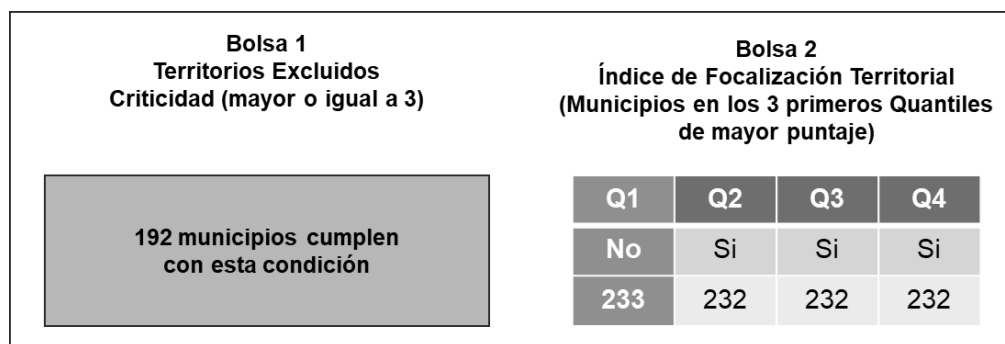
Bolsa 1
Territorios Excluidos
Criticidad (mayor o igual a 3)

192 municipios cumplen con esta condición

Bolsa 2
Índice de Focalización Territorial
(Municipios en los 3 primeros Quantiles de mayor puntaje)

| Q1 | Q2 | Q3 | Q4 |
|---|---|---|---|
| No | Si | Si | Si |
| 233 | 232 | 232 | 232 |